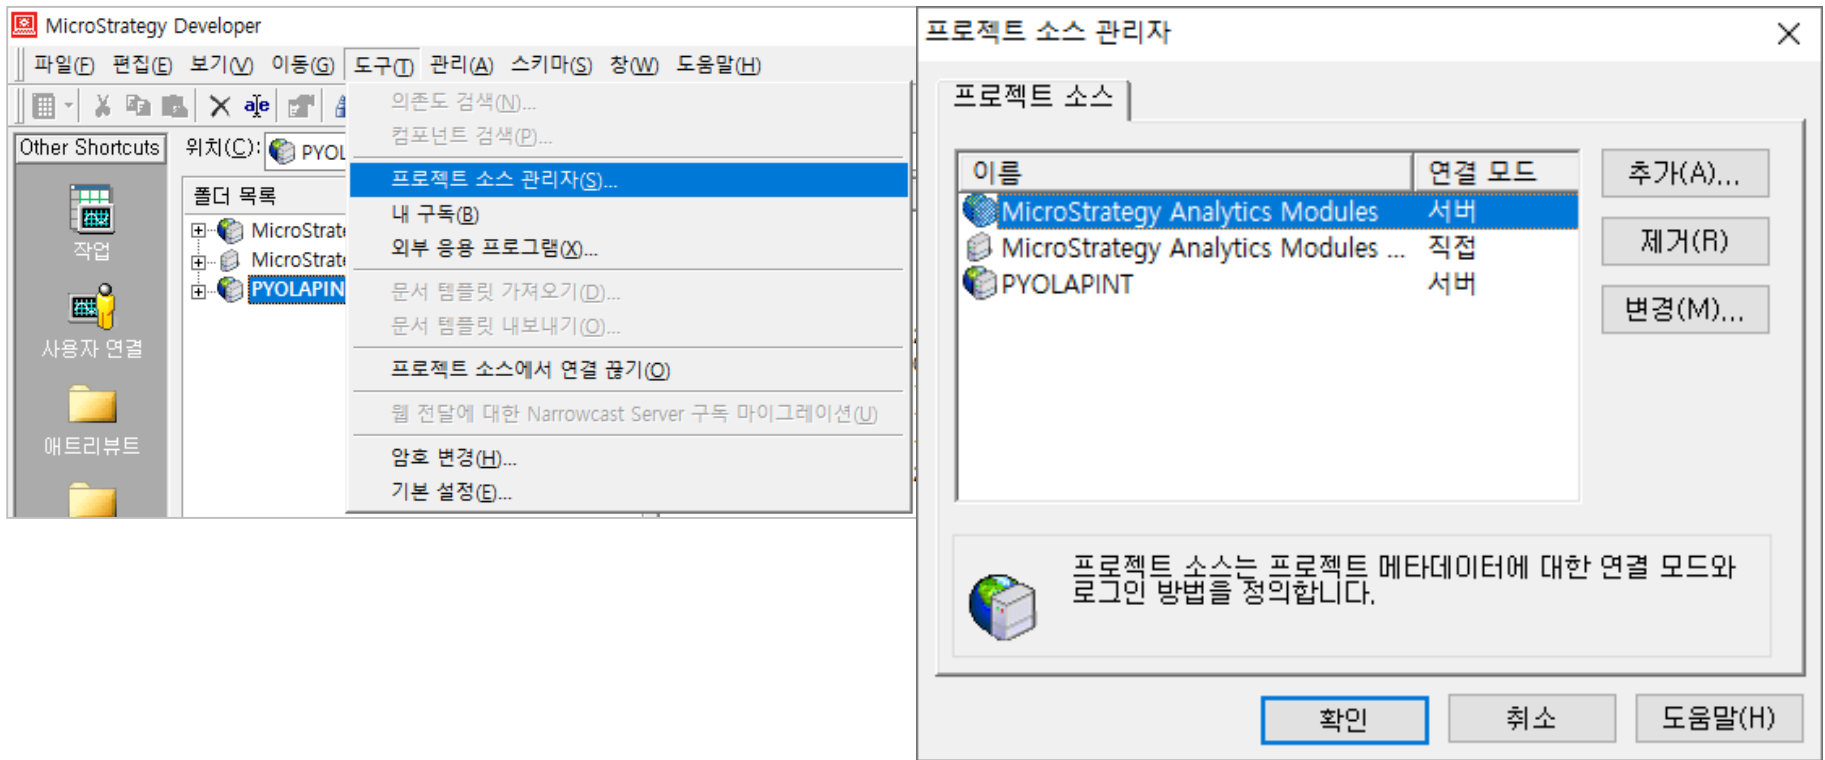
MicroStrategy Developer

파일(F) 편집(E) 보기(V) 이동(G) 도구(T) 관리(A) 스키마(S) 창(W) 도움말(H)

Other Shortcuts

위치(C): PYOL

작업

사용자 연결

애트리뷰트

폴더 목록

MicroStrat
MicroStrat
PYOLAPIN

의존도 검색(N)...
컴포넌트 검색(P)...
프로젝트 소스 관리자(S)...
내 구독(B)
외부 응용 프로그램(X)...
문서 템플릿 가져오기(D)...
문서 템플릿 내보내기(O)...
프로젝트 소스에서 연결 끊기(O)
웹 전달에 대한 Narrowcast Server 구독 마이그레이션(U)
암호 변경(H)...
기본 설정(E)...

프로젝트 소스 관리자

프로젝트 소스

| 이름 | 연결 모드 |
|---|---|
| MicroStrategy Analytics Modules | 서버 |
| MicroStrategy Analytics Modules ... | 직접 |
| PYOLAPINT | 서버 |

추가(A)...
제거(R)
변경(M)...

프로젝트 소스는 프로젝트 메타데이터에 대한 연결 모드와 로그인 방법을 정의합니다.

확인 취소 도움말(H)